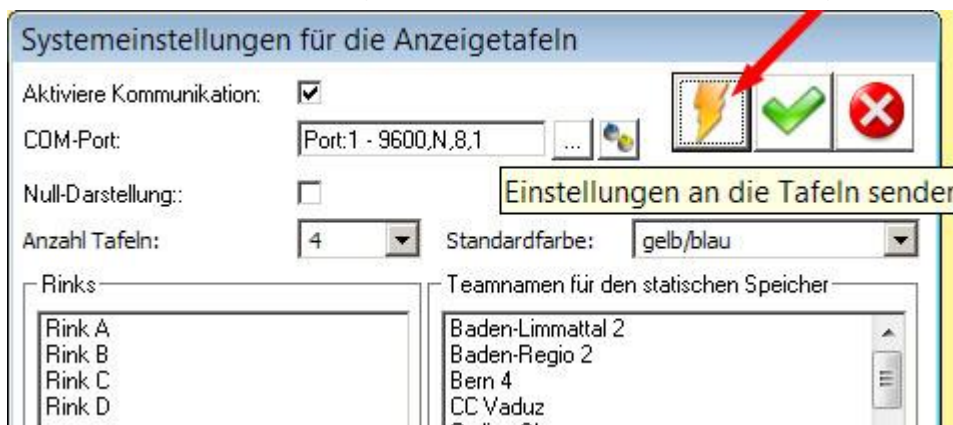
Systemeinstellungen für die Anzeigetafeln

Aktiviere Kommunikation:

COM-Port: Port:1 - 9600,N,8,1 ...

Null-Darstellung::

Einstellungen an die Tafeln sender

Anzahl Tafeln: 4

Standardfarbe: gelb/blau

Rinks

Rink A
Rink B
Rink C
Rink D

Teamnamen für den statischen Speicher

Baden-Limmattal 2
Baden-Regio 2
Bern 4
CC Vaduz
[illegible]